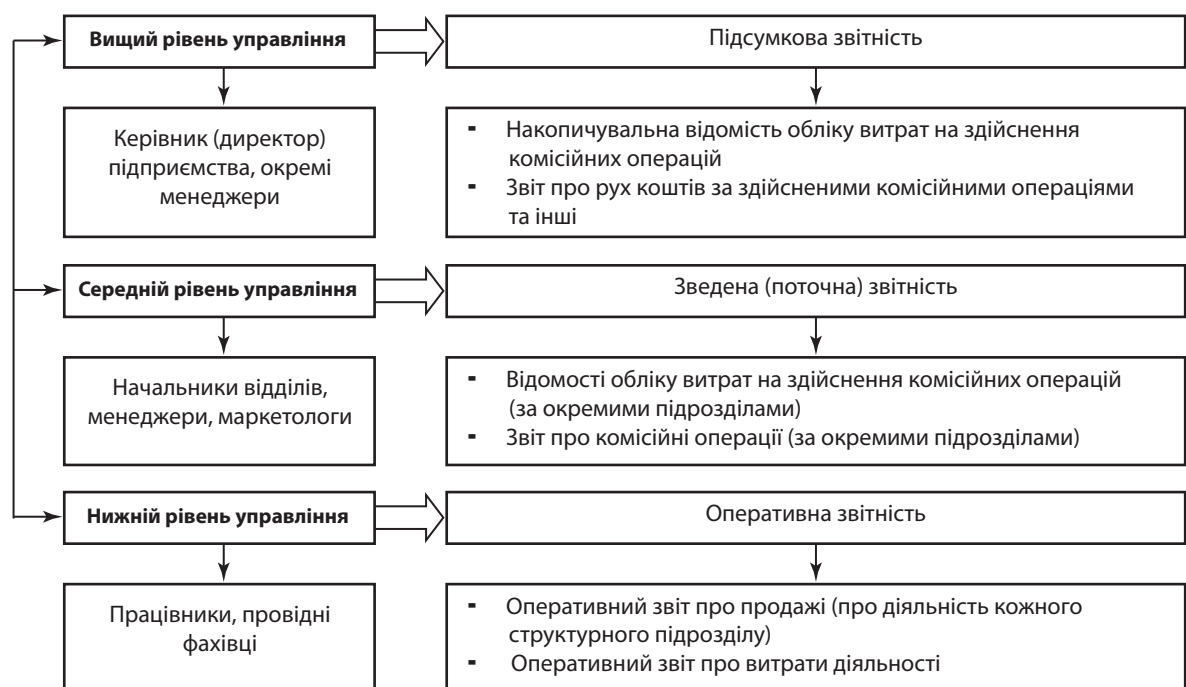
Вищий рівень управління

Підсумкова звітність

Керівник (директор) підприємства, окремі менеджери

- Накопичувальна відомість обліку витрат на здійснення комісійних операцій
- Звіт про рух коштів за здійсненими комісійними операціями та інші

Середній рівень управління

Зведена (поточна) звітність

Начальники відділів, менеджери, маркетологи

- Відомості обліку витрат на здійснення комісійних операцій (за окремими підрозділами)
- Звіт про комісійні операції (за окремими підрозділами)

Нижній рівень управління

Оперативна звітність

Працівники, провідні фахівці

- Оперативний звіт про продажі (про діяльність кожного структурного підрозділу)
- Оперативний звіт про витрати діяльності